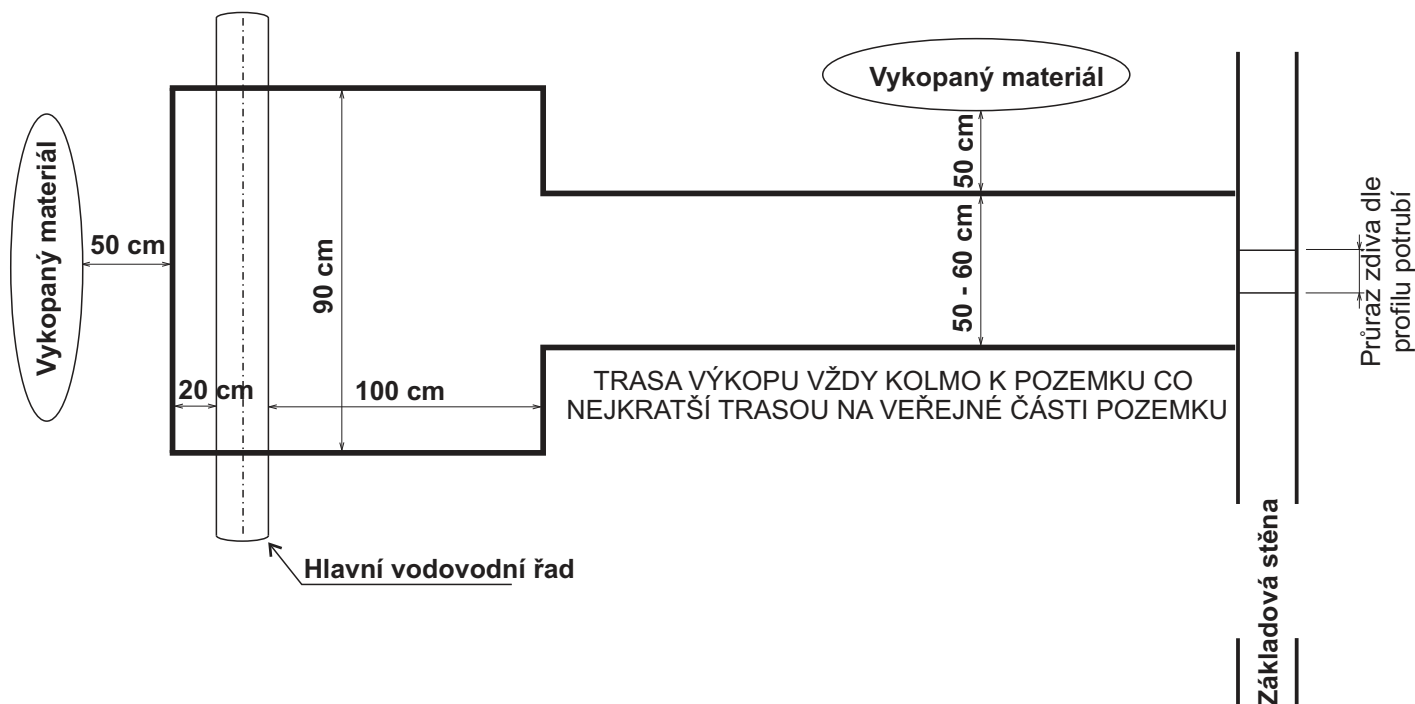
Vykopaný materiál

Vykopaný materiál

50 cm

90 cm

20 cm

100 cm

50 cm

50 - 60 cm

Průraz zdiva dle profilu potrubí

TRASA VÝKOPU VŽDY KOLMO K POZEMKU CO NEJKRATŠÍ TRASOU NA VEŘEJNÉ ČÁSTI POZEMKU

Hlavní vodovodní řad

Základová stěna